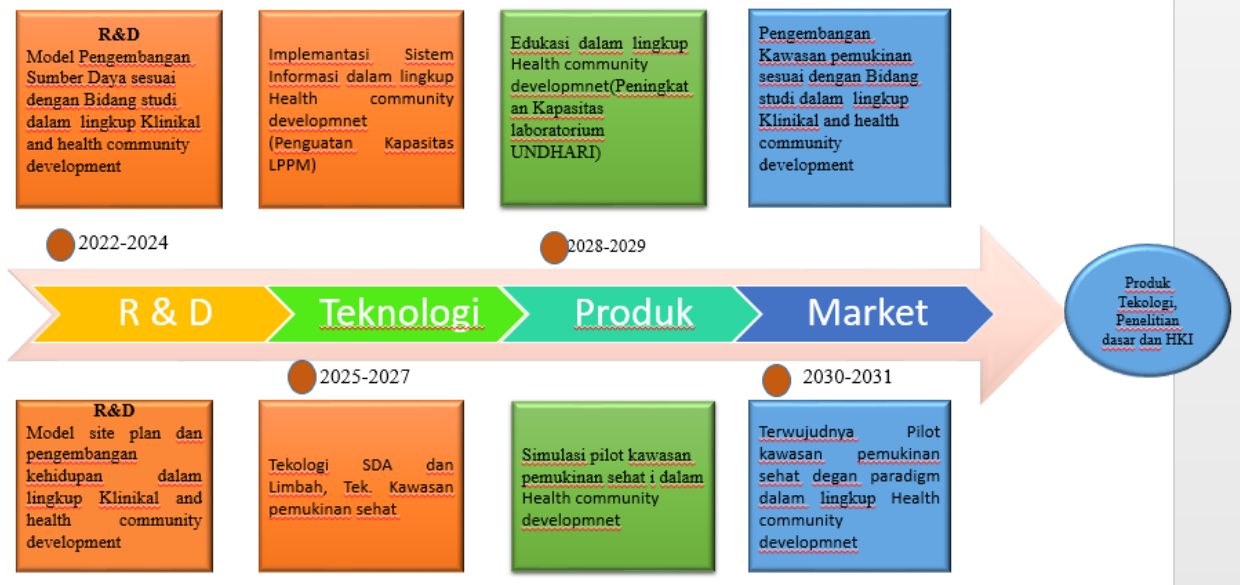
R&D
Model Pengembangan Sumber Daya sesuai dengan Bidang studi dalam lingkup Klinikal and health community development

Implemantasi Sistem Informasi dalam lingkup Health community developmnet (Penguatan Kapasitas LPPM)

Edukasi dalam lingkup Health community developmnet(Peningkatan Kapasitas laboratorium UNDHARI)

Pengembangan Kawasan pemukinan sesuai dengan Bidang studi dalam lingkup Klinikal and health community development

2022-2024

2028-2029

R & D

Teknologi

Produk

Market

Produk Tekologi, Penelitian dasar dan HKI

2025-2027

2030-2031

R&D
Model site plan dan pengembangan kehidupan dalam lingkup Klinikal and health community development

Tekologi SDA dan Limbah, Tek. Kawasan pemukinan sehat

Simulasi pilot kawasan pemukinan sehat i dalam Health community developmnet

Terwujudnya Pilot kawasan pemukinan sehat degan paradigm dalam lingkup Health community developmnet